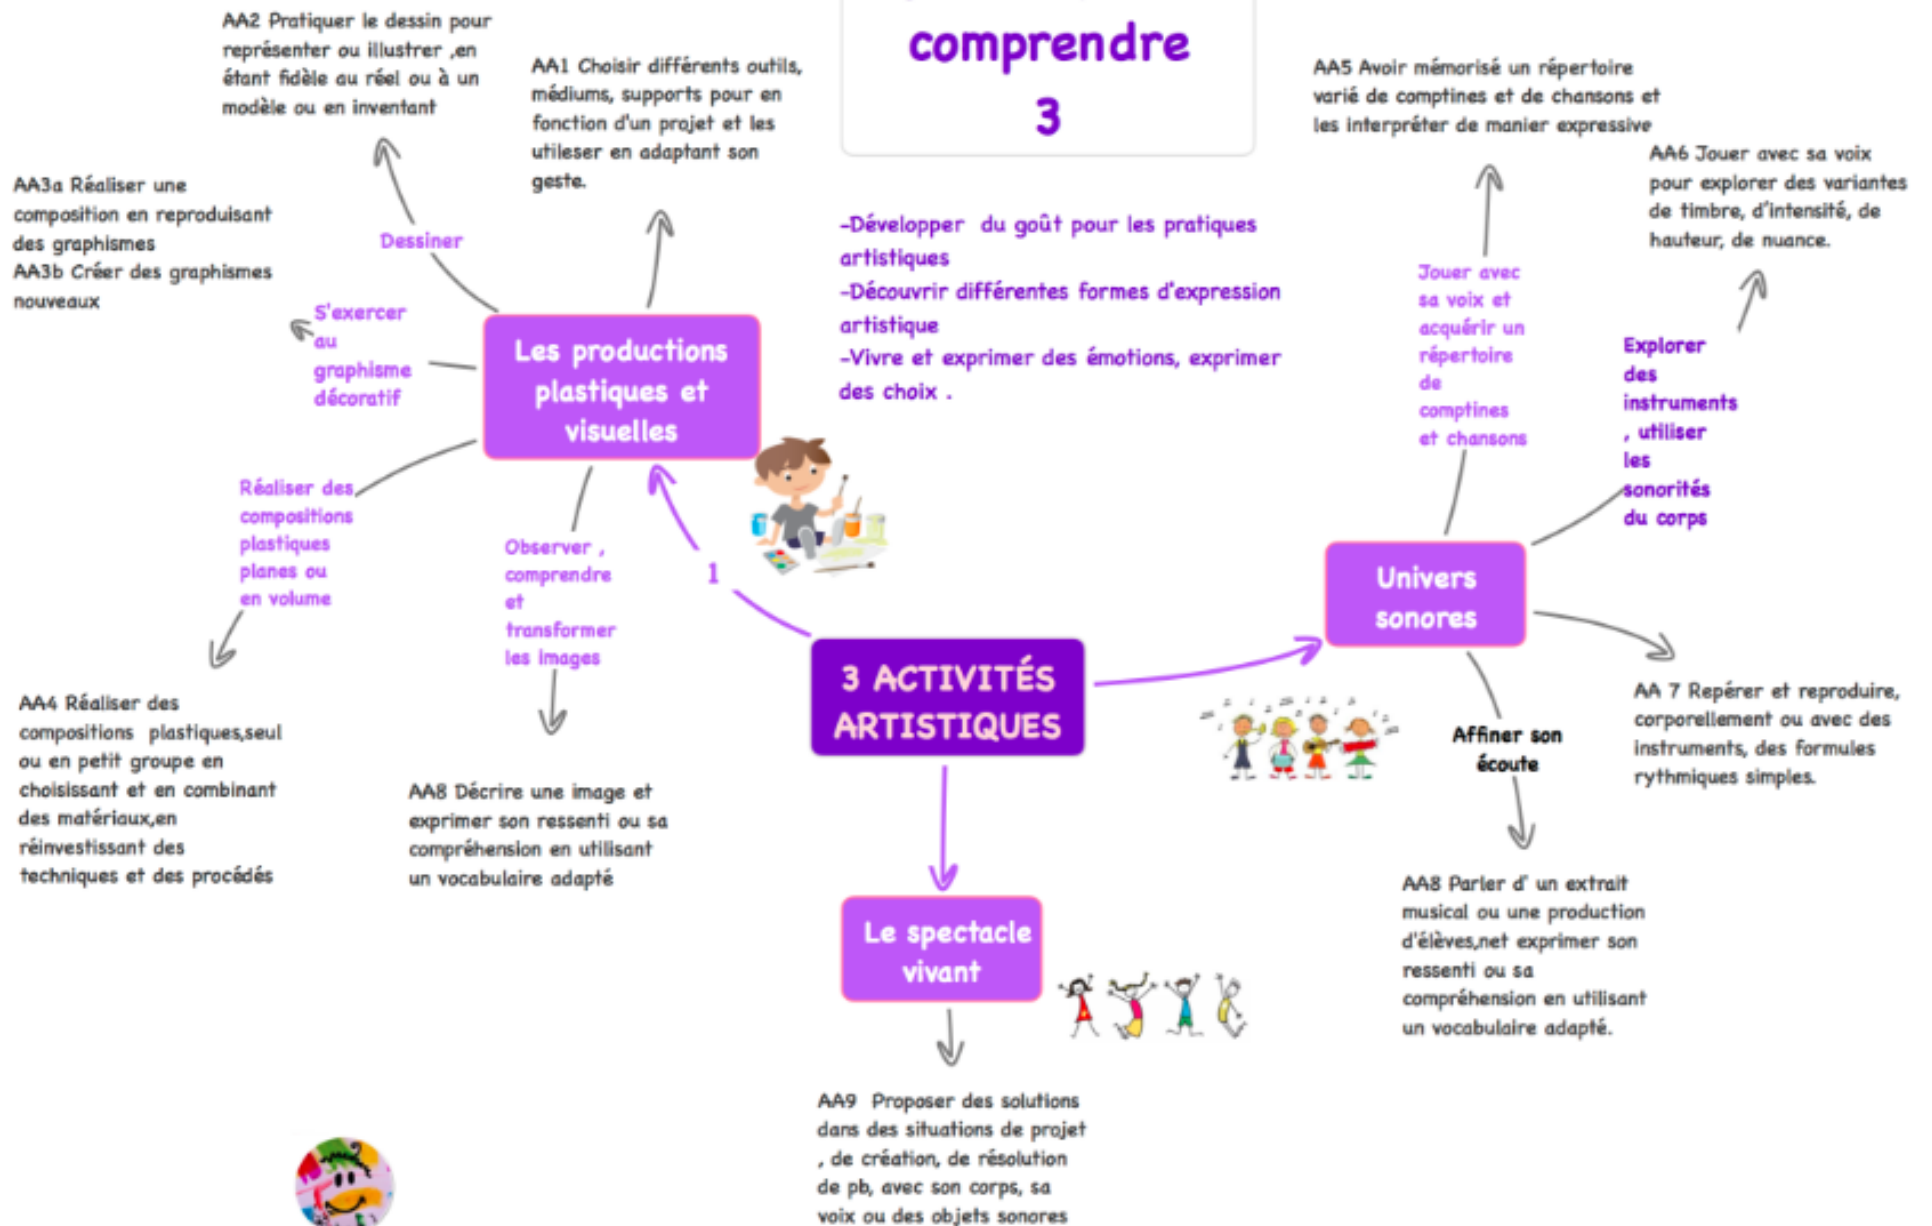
comprendre
3

AA2 Pratiquer le dessin pour représenter ou illustrer ,en étant fidèle au réel ou à un modèle ou en inventant

AA1 Choisir différents outils, médiums, supports pour en fonction d'un projet et les utileser en adaptant son geste.

AA5 Avoir mémorisé un répertoire varié de comptines et de chansons et les interpréter de manier expressive

AA6 Jouer avec sa voix pour explorer des variantes de timbre, d'intensité, de hauteur, de nuance.

AA3a Réaliser une composition en reproduisant des graphismes
AA3b Créer des graphismes nouveaux

Dessiner

-Développer du goût pour les pratiques artistiques
-Découvrir différentes formes d'expression artistique
-Vivre et exprimer des émotions, exprimer des choix .

Jouer avec sa voix et acquérir un répertoire de comptines et chansons

S'exercer au graphisme décoratif

Les productions plastiques et visuelles

Explorer des instruments , utiliser les sonorités du corps

Réaliser des compositions plastiques planes ou en volume

Observer , comprendre et transformer les images

1

Univers sonores

3 ACTIVITÉS ARTISTIQUES

AA4 Réaliser des compositions plastiques,seul ou en petit groupe en choisissant et en combinant des matériaux,en réinvestissant des techniques et des procédés

AA8 Décrire une image et exprimer son ressenti ou sa compréhension en utilisant un vocabulaire adapté

Affiner son écoute

AA 7 Repérer et reproduire, corporellement ou avec des instruments, des formules rythmiques simples.

AA8 Parler d' un extrait musical ou une production d'élèves,net exprimer son ressenti ou sa compréhension en utilisant un vocabulaire adapté.

Le spectacle vivant

AA9 Proposer des solutions dans des situations de projet , de création, de résolution de pb, avec son corps, sa voix ou des objets sonores